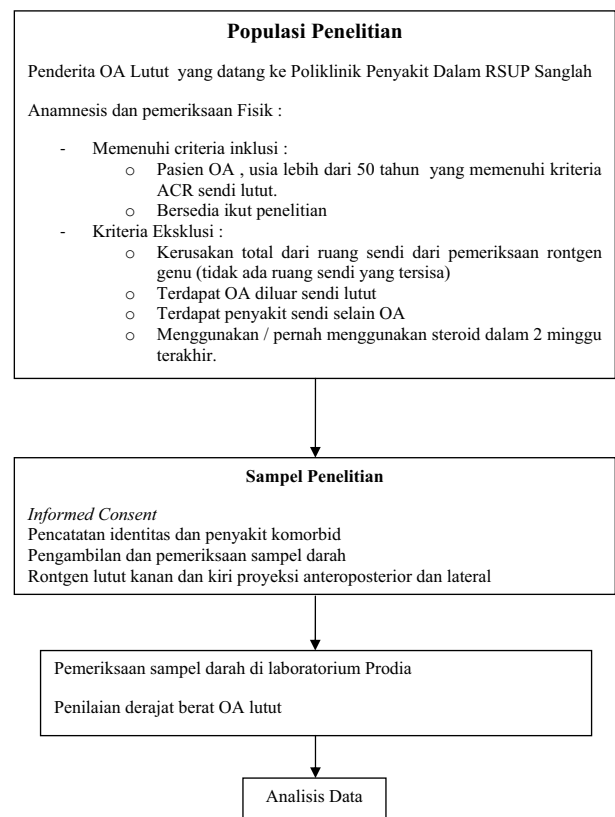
**Populasi Penelitian**

Penderita OA Lutut yang datang ke Poliklinik Penyakit Dalam RSUP Sanglah

Anamnesis dan pemeriksaan Fisik :

- Memenuhi criteria inklusi :
  - o Pasien OA , usia lebih dari 50 tahun yang memenuhi kriteria ACR sendi lutut.
  - o Bersedia ikut penelitian
- Kriteria Eksklusi :
  - o Kerusakan total dari ruang sendi dari pemeriksaan rontgen genu (tidak ada ruang sendi yang tersisa)
  - o Terdapat OA diluar sendi lutut
  - o Terdapat penyakit sendi selain OA
  - o Menggunakan / pernah menggunakan steroid dalam 2 minggu terakhir.

**Sampel Penelitian**

*Informed Consent*
Pencatatan identitas dan penyakit komorbid
Pengambilan dan pemeriksaan sampel darah
Rontgen lutut kanan dan kiri proyeksi anteroposterior dan lateral

Pemeriksaan sampel darah di laboratorium Prodia

Penilaian derajat berat OA lutut

Analisis Data